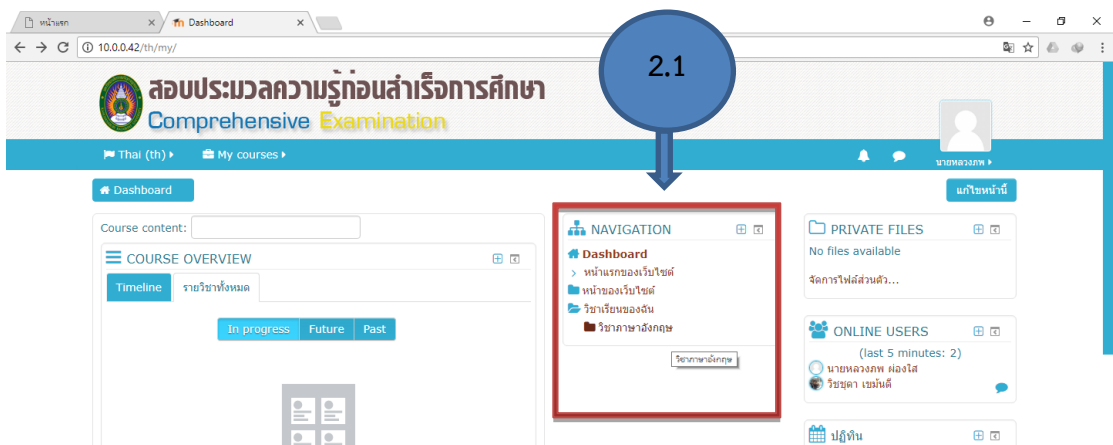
หน้าแรก
Dashboard
10.0.0.42/th/my/

2.1

สอบประมวลความรู้ก่อนสำเร็จการศึกษา
Comprehensive Examination

Thai (th)
My courses
นายหลวงภพ

Dashboard
แก้ไขหน้านี้

Course content:

COURSE OVERVIEW
Timeline
รายวิชาทั้งหมด
In progress
Future
Past

NAVIGATION
Dashboard
หน้าแรกของเว็บไซต์
หน้าของเว็บไซต์
วิชาเรียนของฉัน
วิชาภาษาอังกฤษ
วิชาภาษาอังกฤษ

PRIVATE FILES
No files available
จัดการไฟล์ส่วนตัว...

ONLINE USERS
(last 5 minutes: 2)
นายหลวงภพ ผ่องใส
วิชชุดา เขมันดี

ปฏิทิน